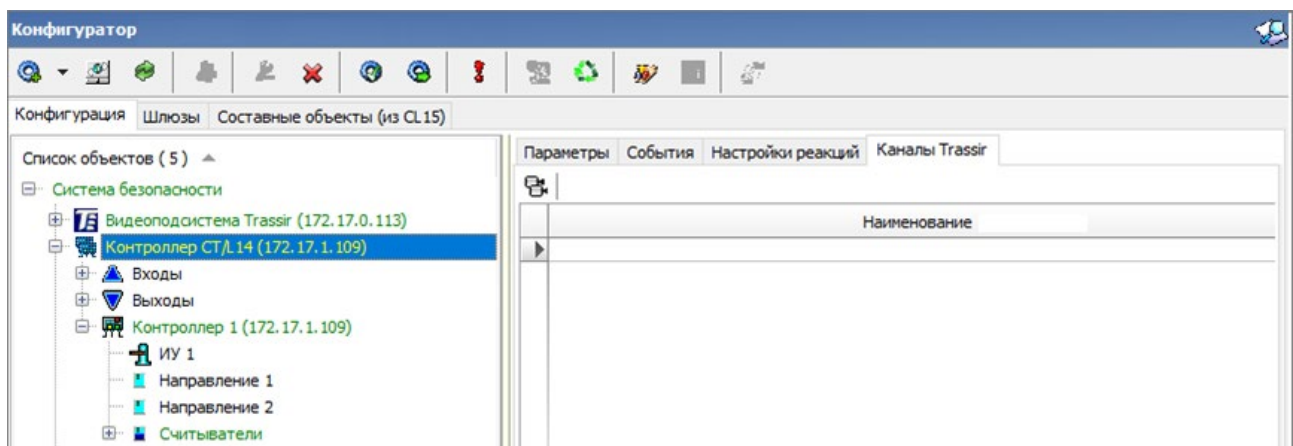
Конфигуратор

Конфигурация | Шлюзы | Составные объекты (из CL15)

Список объектов ( 5 )

Система безопасности
Видеоподсистема Trassir (172.17.0.113)
Контроллер CT/L14 (172.17.1.109)
Входы
Выходы
Контроллер 1 (172.17.1.109)
ИУ 1
Направление 1
Направление 2
Считыватели

Параметры | События | Настройки реакций | Каналы Trassir

| Наименование |
|---|
| |